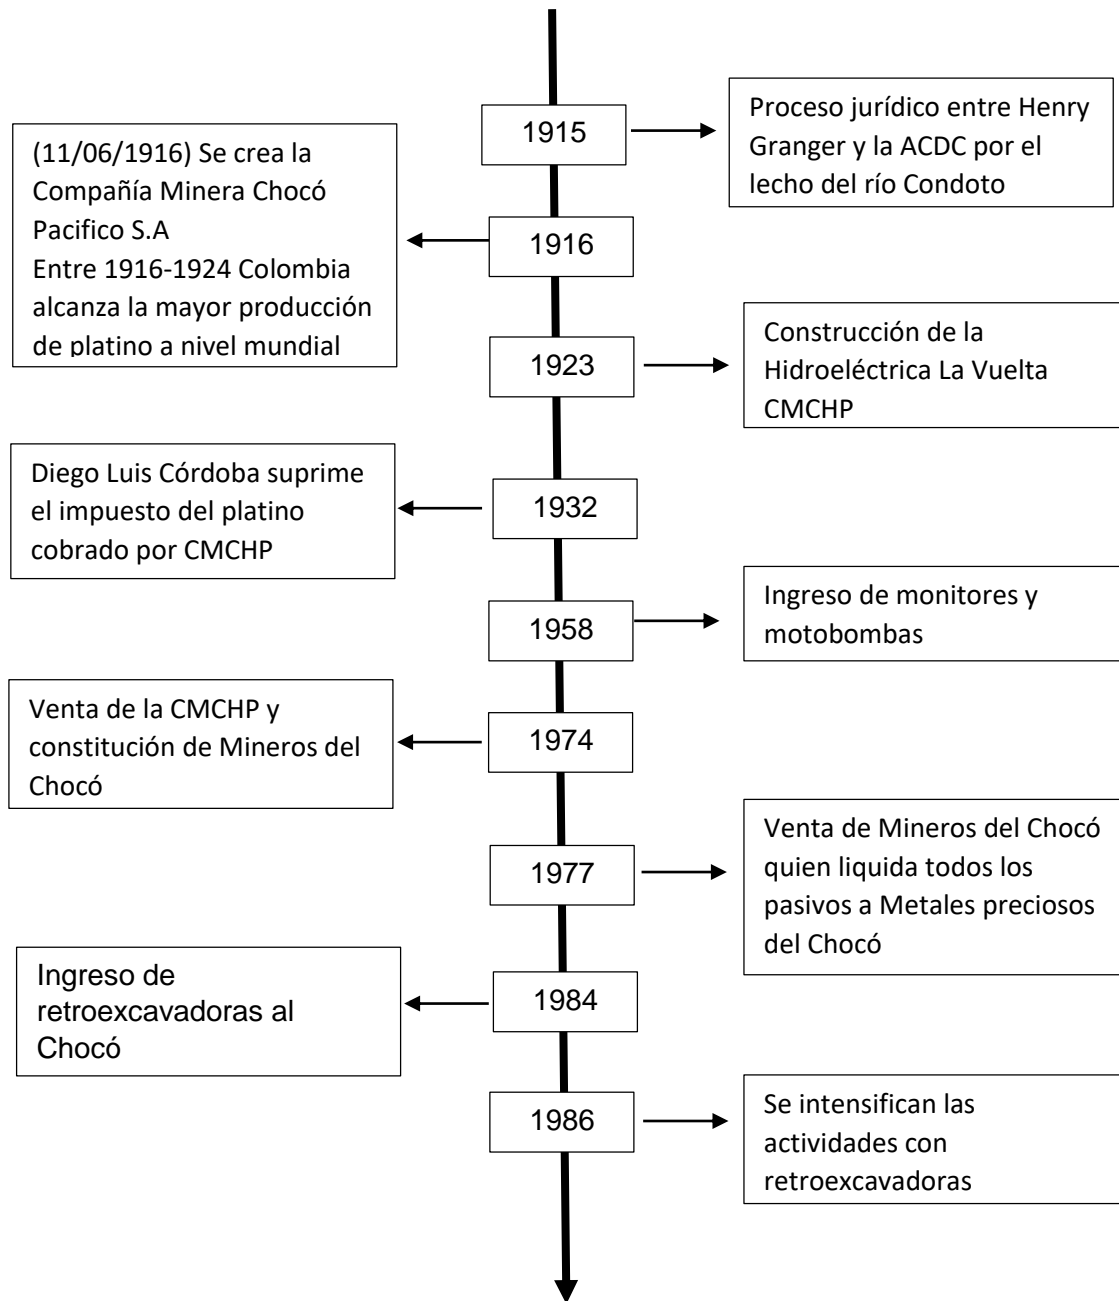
1915

Proceso jurídico entre Henry Granger y la ACDC por el lecho del río Condoto

(11/06/1916) Se crea la Compañía Minera Chocó Pacifico S.A
Entre 1916-1924 Colombia alcanza la mayor producción de platino a nivel mundial

1916

1923

Construcción de la Hidroeléctrica La Vuelta CMCHP

Diego Luis Córdoba suprime el impuesto del platino cobrado por CMCHP

1932

1958

Ingreso de monitores y motobombas

Venta de la CMCHP y constitución de Mineros del Chocó

1974

1977

Venta de Mineros del Chocó quien liquida todos los pasivos a Metales preciosos del Chocó

Ingreso de retroexcavadoras al Chocó

1984

1986

Se intensifican las actividades con retroexcavadoras